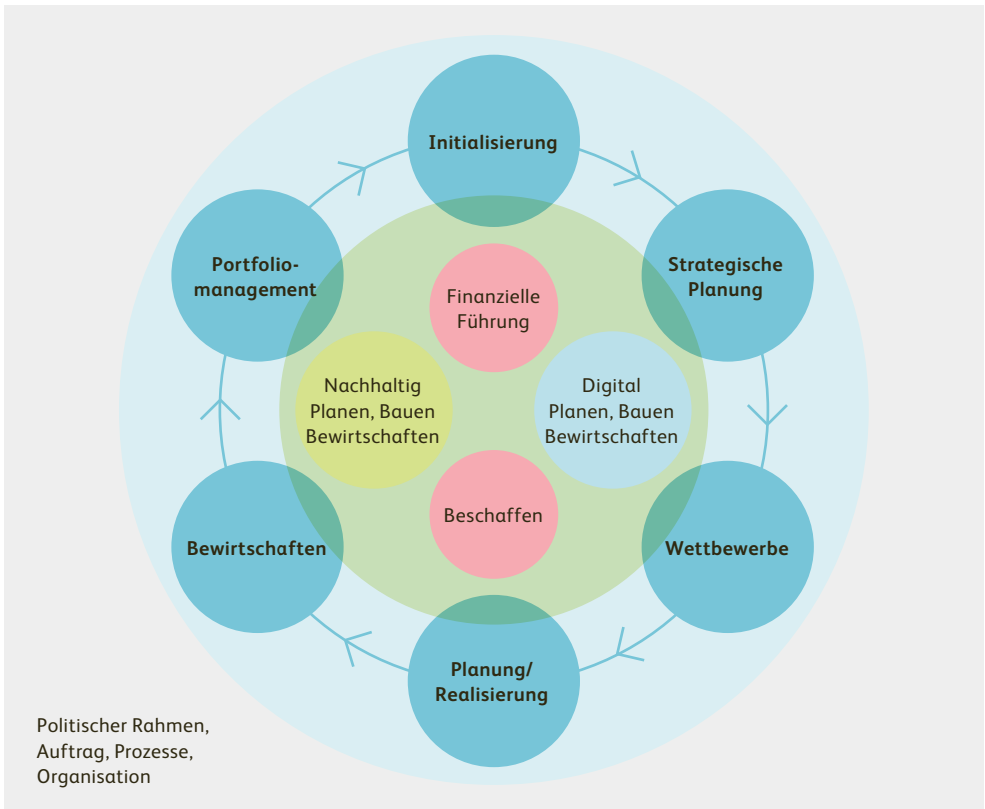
Initialisierung

Strategische Planung

Wettbewerbe

Planung/ Realisierung

Bewirtschaften

Portfoliomanagement

Finanzielle Führung

Nachhaltig Planen, Bauen Bewirtschaften

Digital Planen, Bauen Bewirtschaften

Beschaffen

Politischer Rahmen, Auftrag, Prozesse, Organisation